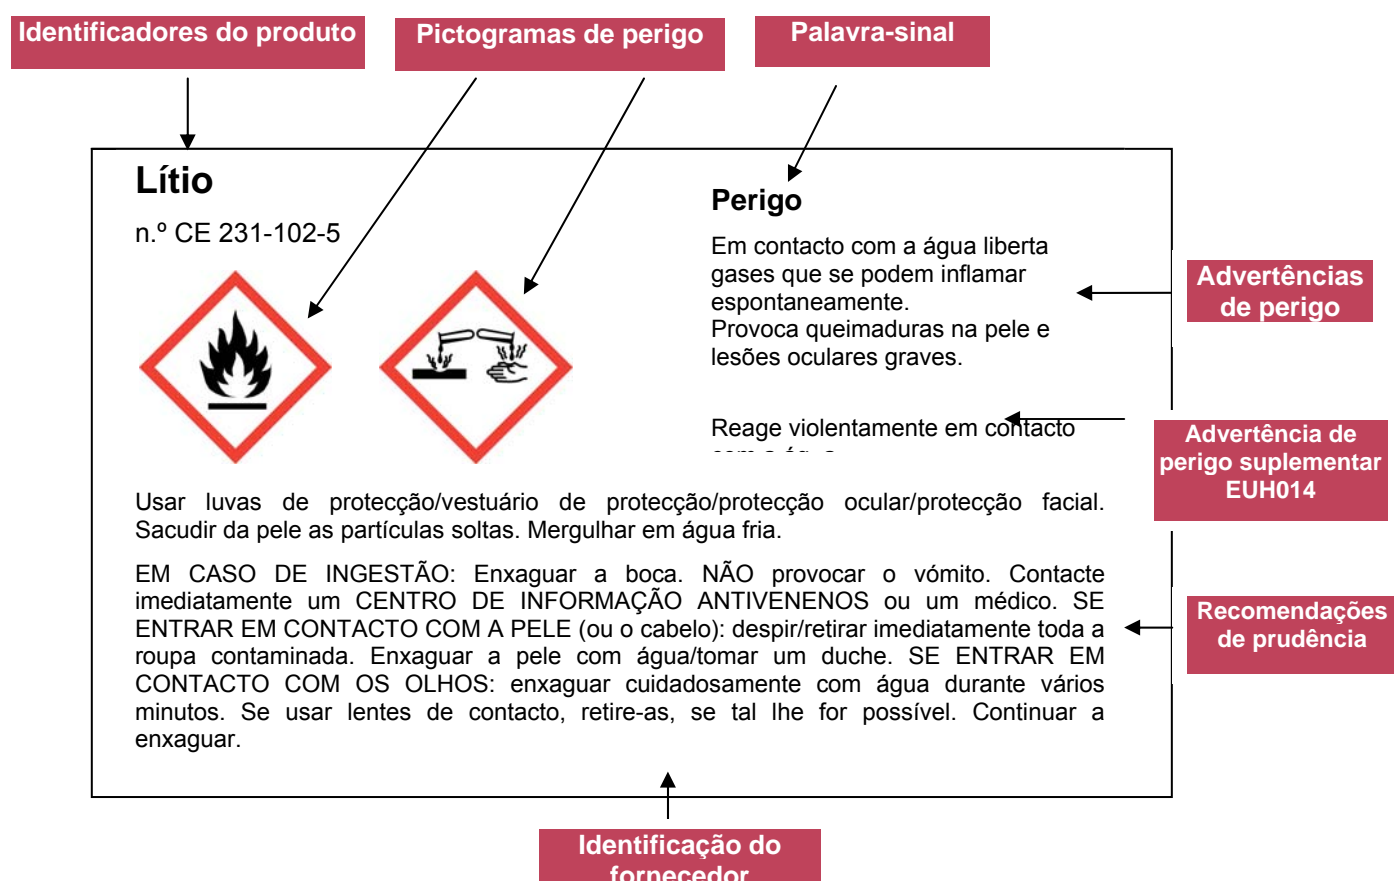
Identificadores do produto

Pictogramas de perigo

Palavra-sinal

Lítio

n.º CE 231-102-5

Perigo

Em contacto com a água liberta gases que se podem inflamar espontaneamente.
Provoca queimaduras na pele e lesões oculares graves.

Advertências de perigo

Reage violentamente em contacto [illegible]

Advertência de perigo suplementar EUH014

Usar luvas de protecção/vestuário de protecção/protecção ocular/protecção facial. Sacudir da pele as partículas soltas. Mergulhar em água fria.

EM CASO DE INGESTÃO: Enxaguar a boca. NÃO provocar o vómito. Contacte imediatamente um CENTRO DE INFORMAÇÃO ANTIVENENOS ou um médico. SE ENTRAR EM CONTACTO COM A PELE (ou o cabelo): despir/retirar imediatamente toda a roupa contaminada. Enxaguar a pele com água/tomar um duche. SE ENTRAR EM CONTACTO COM OS OLHOS: enxaguar cuidadosamente com água durante vários minutos. Se usar lentes de contacto, retire-as, se tal lhe for possível. Continuar a enxaguar.

Recomendações de prudência

Identificação do fornecedor